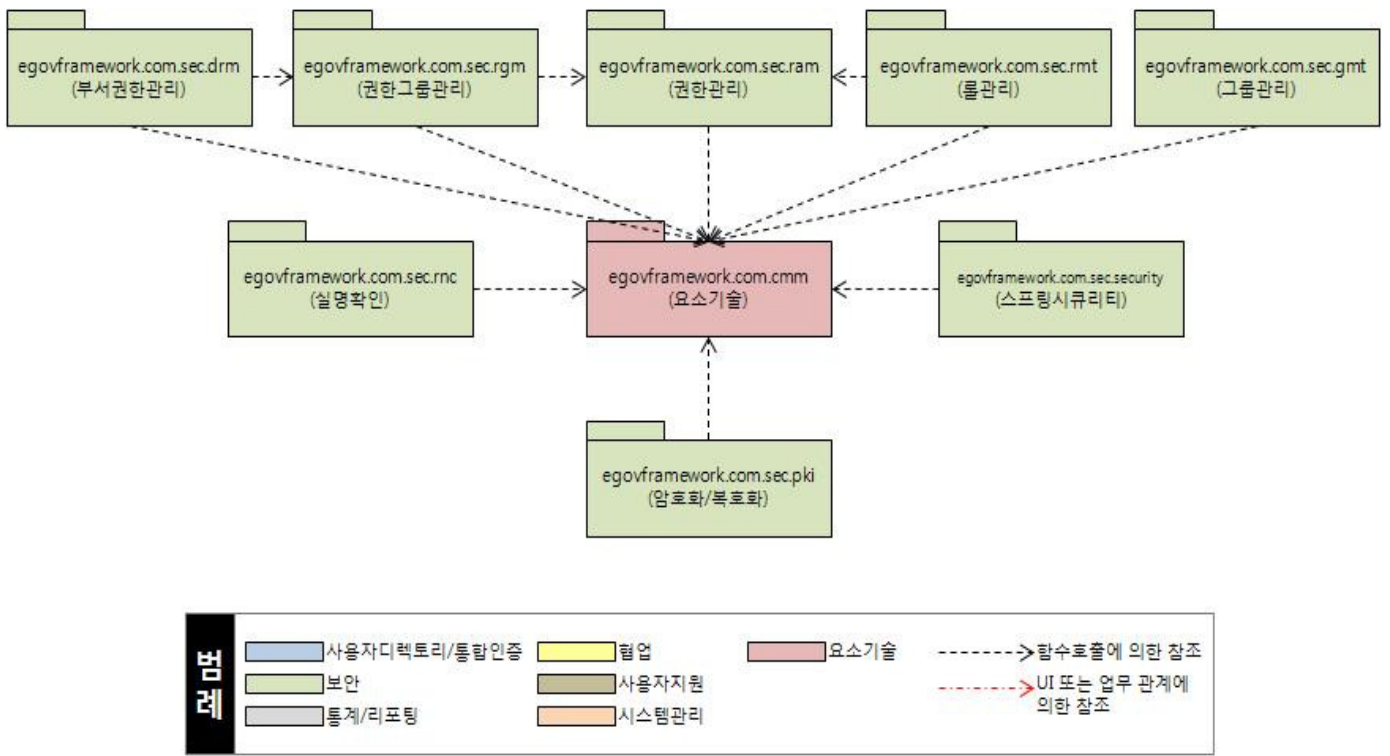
egovframework.com.sec.drm
(부서권한관리)

egovframework.com.sec.rgm
(권한그룹관리)

egovframework.com.sec.ram
(권한관리)

egovframework.com.sec.rmt
(롤관리)

egovframework.com.sec.gmt
(그룹관리)

egovframework.com.sec.rnc
(실명확인)

egovframework.com.cmm
(요소기술)

egovframework.com.sec.security
(스프링시큐리티)

egovframework.com.sec.pki
(암호화/복호화)

범례

사용자디렉토리/통합인증
보안
통계/리포팅
협업
사용자지원
시스템관리
요소기술
함수호출에 의한 참조
UI 또는 업무 관계에 의한 참조